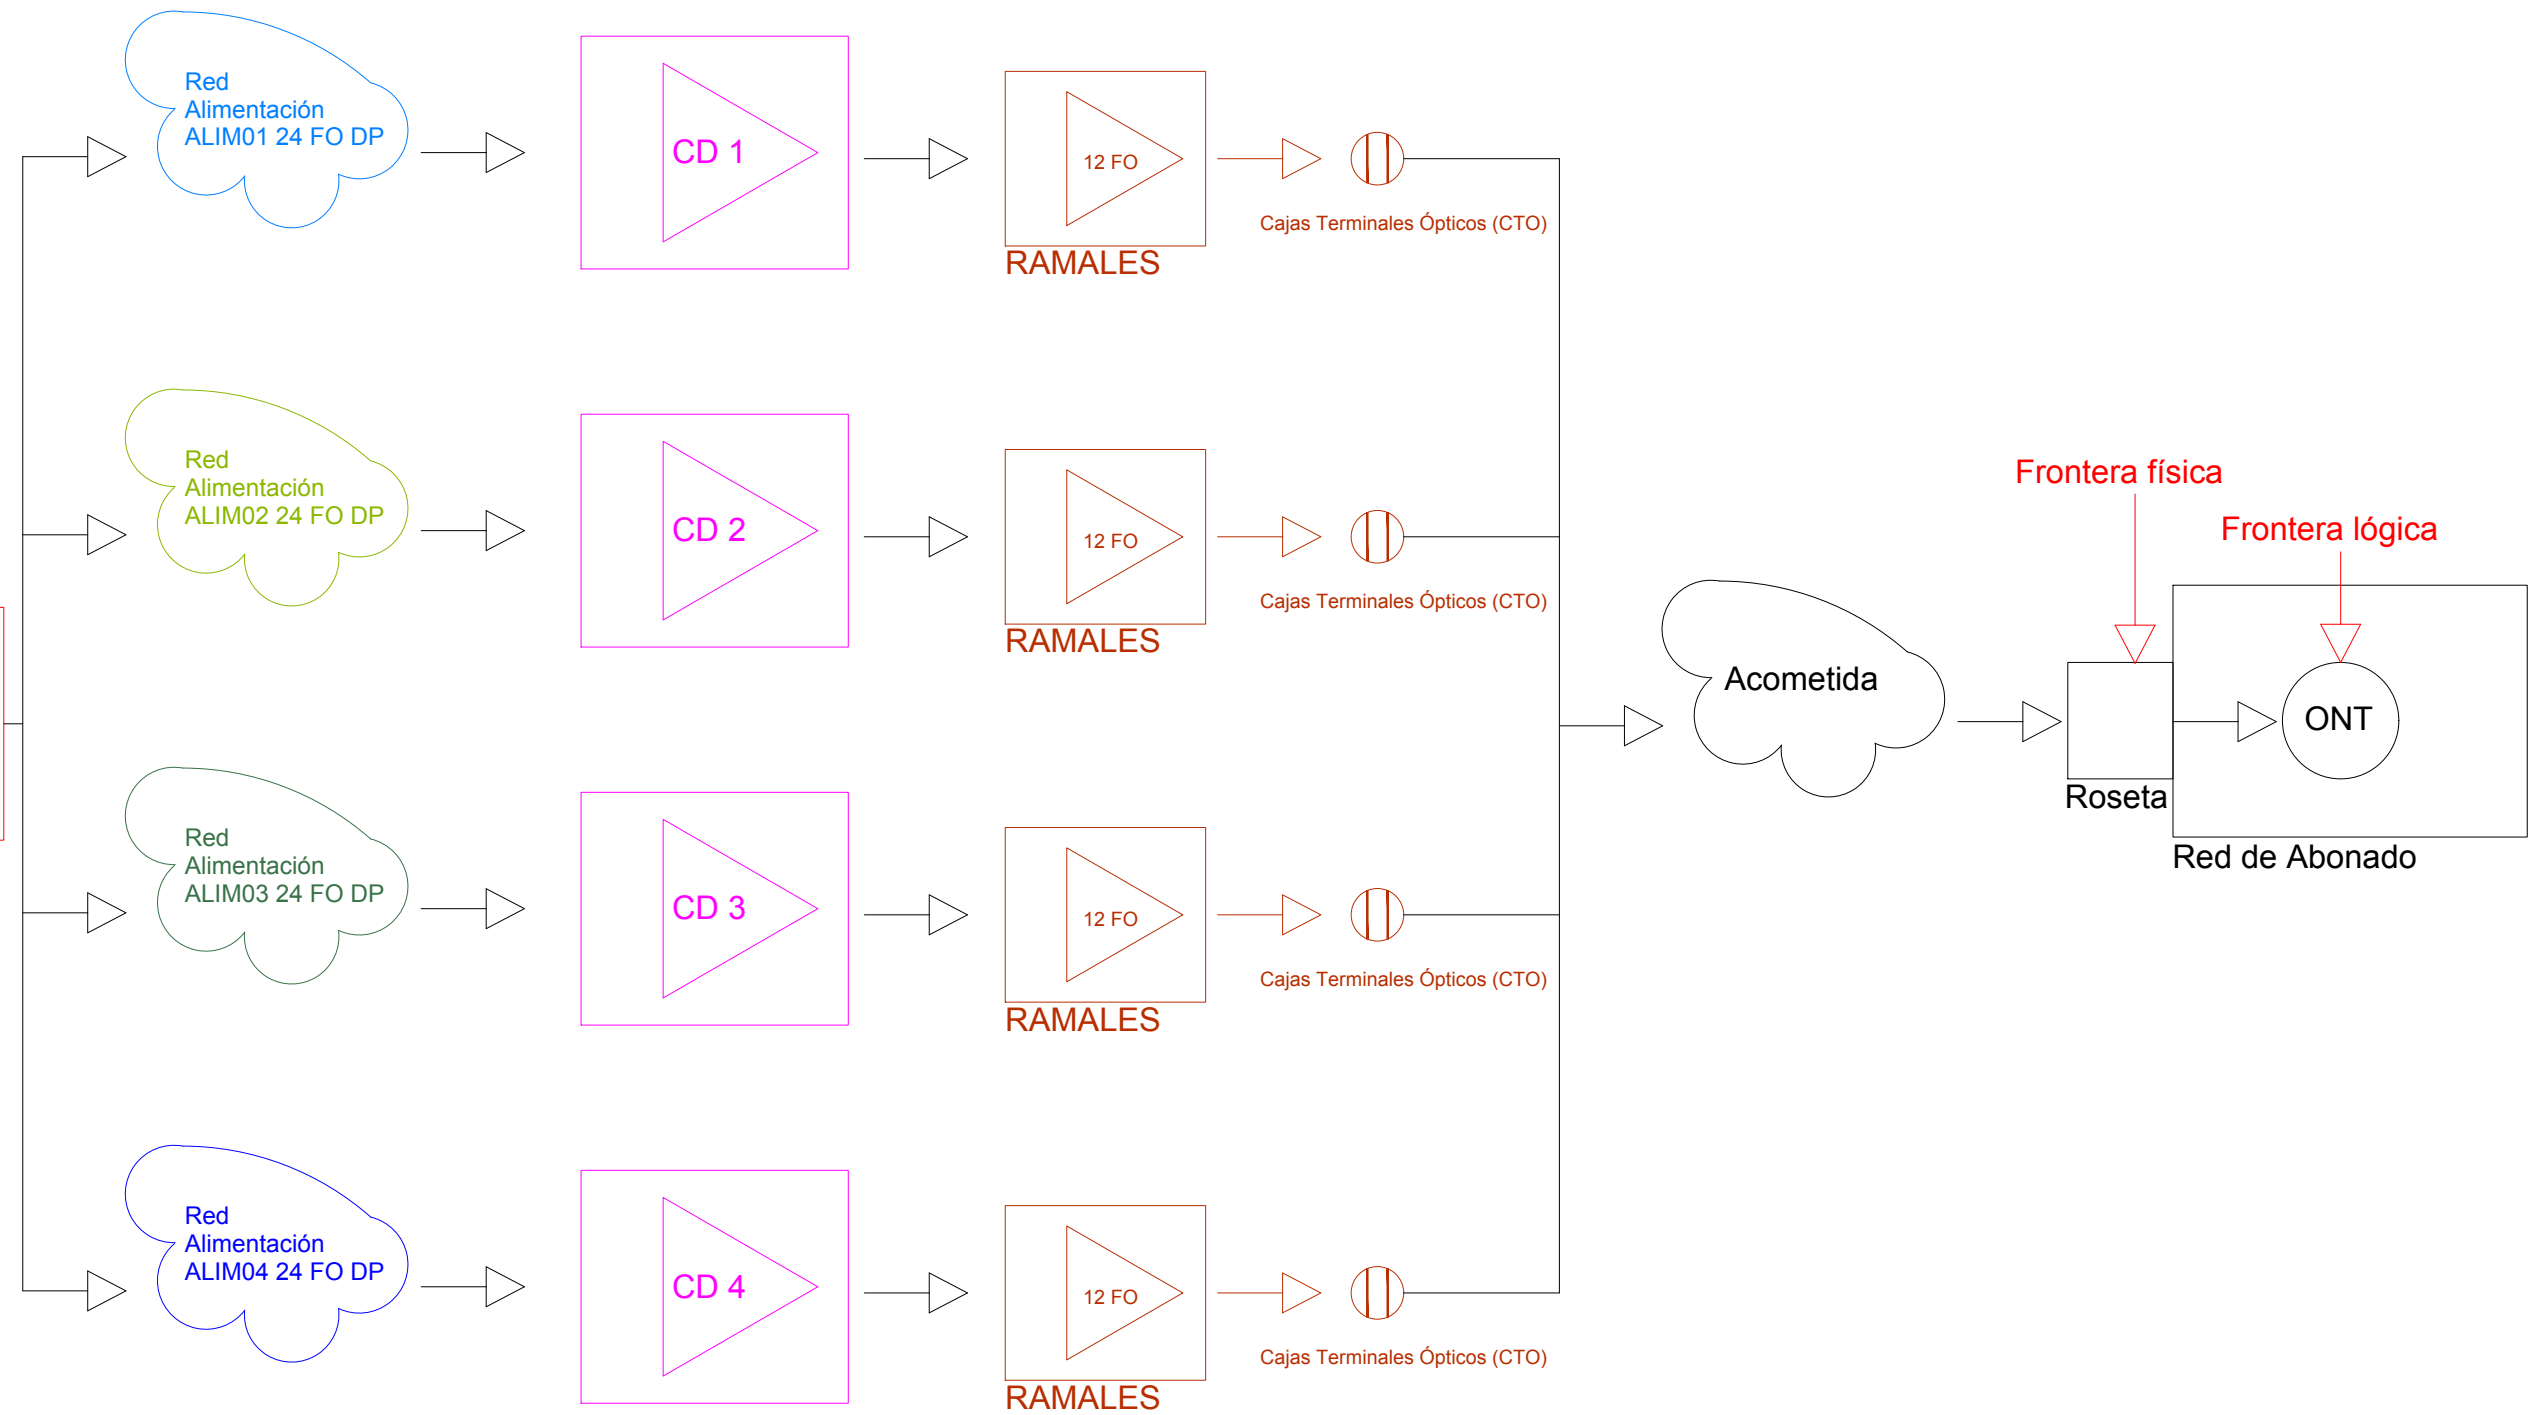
Red Alimentación ALIM01 24 FO DP

CD 1

12 FO

RAMALES

Cajas Terminales Ópticos (CTO)

Red Alimentación ALIM02 24 FO DP

CD 2

12 FO

RAMALES

Cajas Terminales Ópticos (CTO)

Red Alimentación ALIM03 24 FO DP

CD 3

12 FO

RAMALES

Cajas Terminales Ópticos (CTO)

Red Alimentación ALIM04 24 FO DP

CD 4

12 FO

RAMALES

Cajas Terminales Ópticos (CTO)

Acometida

Frontera física

Frontera lógica

Roseta

ONT

Red de Abonado